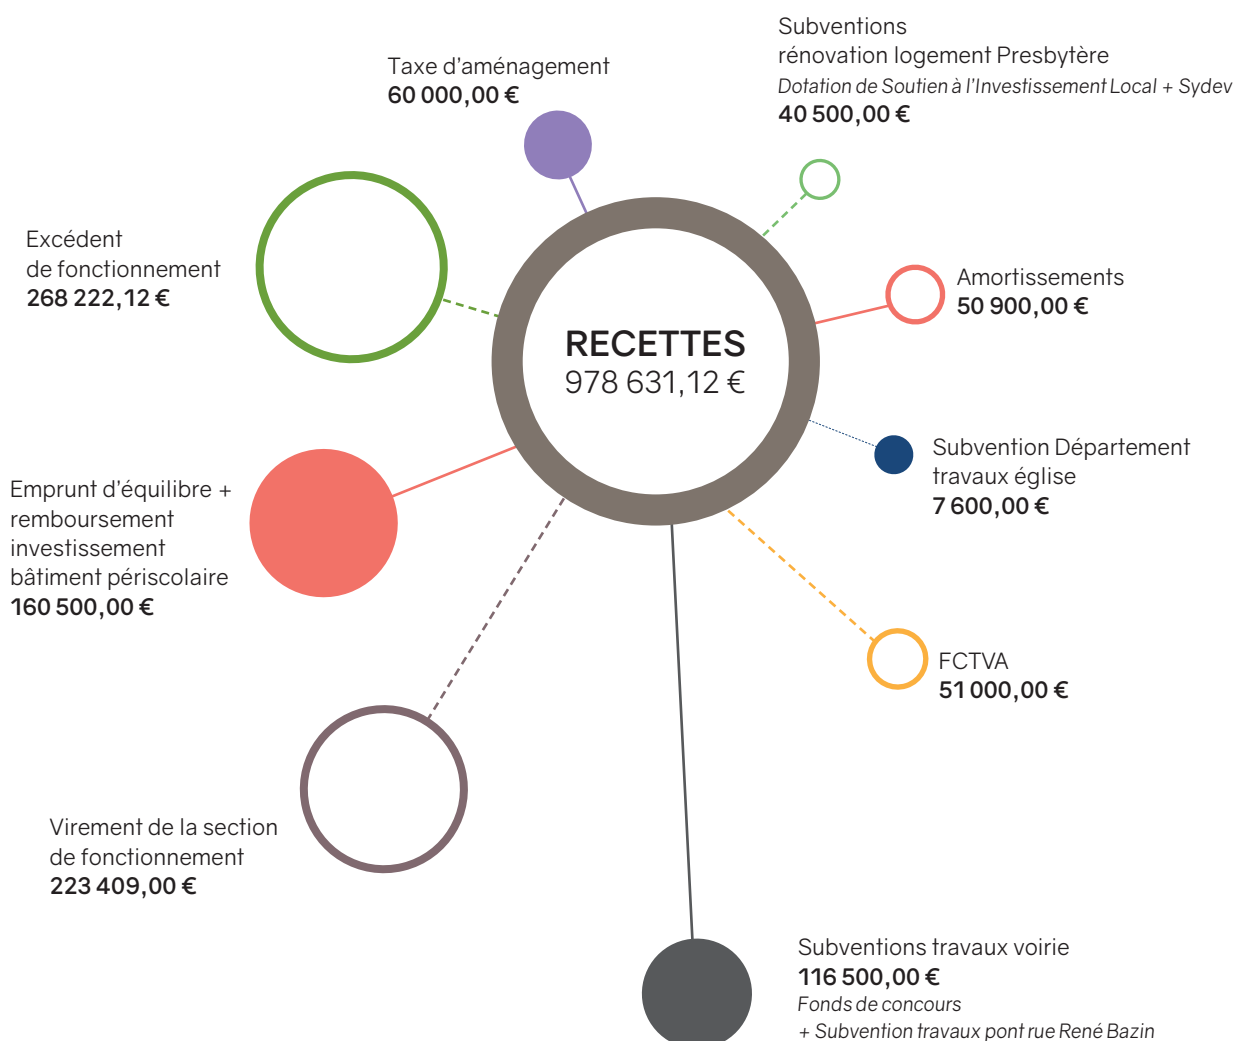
Subventions
rénovation logement Presbytère
*Dotation de Soutien à l'Investissement Local + Sydev*
**40 500,00 €**

Taxe d'aménagement
**60 000,00 €**

Excédent
de fonctionnement
**268 222,12 €**

Amortissements
**50 900,00 €**

RECETTES
978 631,12 €

Subvention Département
travaux église
**7 600,00 €**

Emprunt d'équilibre +
remboursement
investissement
bâtiment périscolaire
**160 500,00 €**

FCTVA
**51 000,00 €**

Virement de la section
de fonctionnement
**223 409,00 €**

Subventions travaux voirie
**116 500,00 €**
*Fonds de concours*
*+ Subvention travaux pont rue René Bazin*